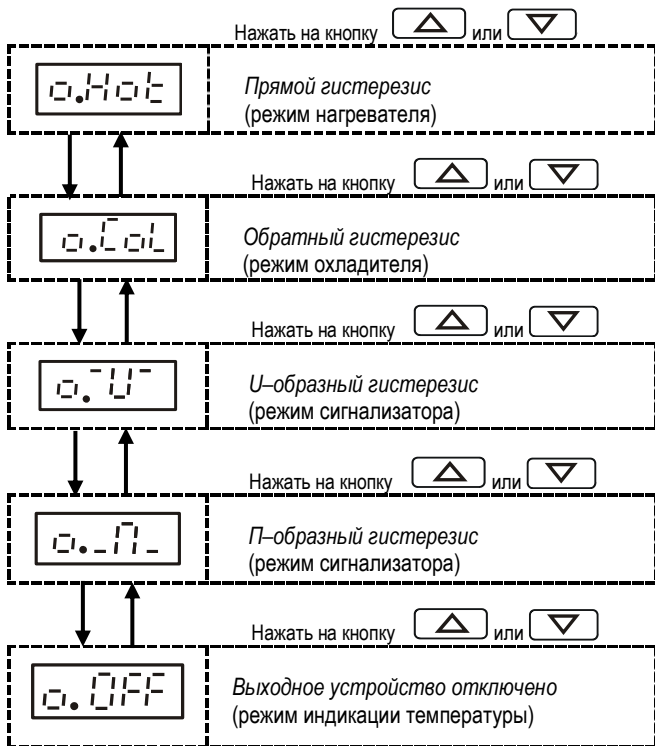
Нажать на кнопку или

o.Hot

*Прямой гистерезис*
(режим нагревателя)

Нажать на кнопку или

o.CoL

*Обратный гистерезис*
(режим охладителя)

Нажать на кнопку или

o.¯U¯

*U–образный гистерезис*
(режим сигнализатора)

Нажать на кнопку или

o._П_

*П–образный гистерезис*
(режим сигнализатора)

Нажать на кнопку или

o.OFF

*Выходное устройство отключено*
(режим индикации температуры)